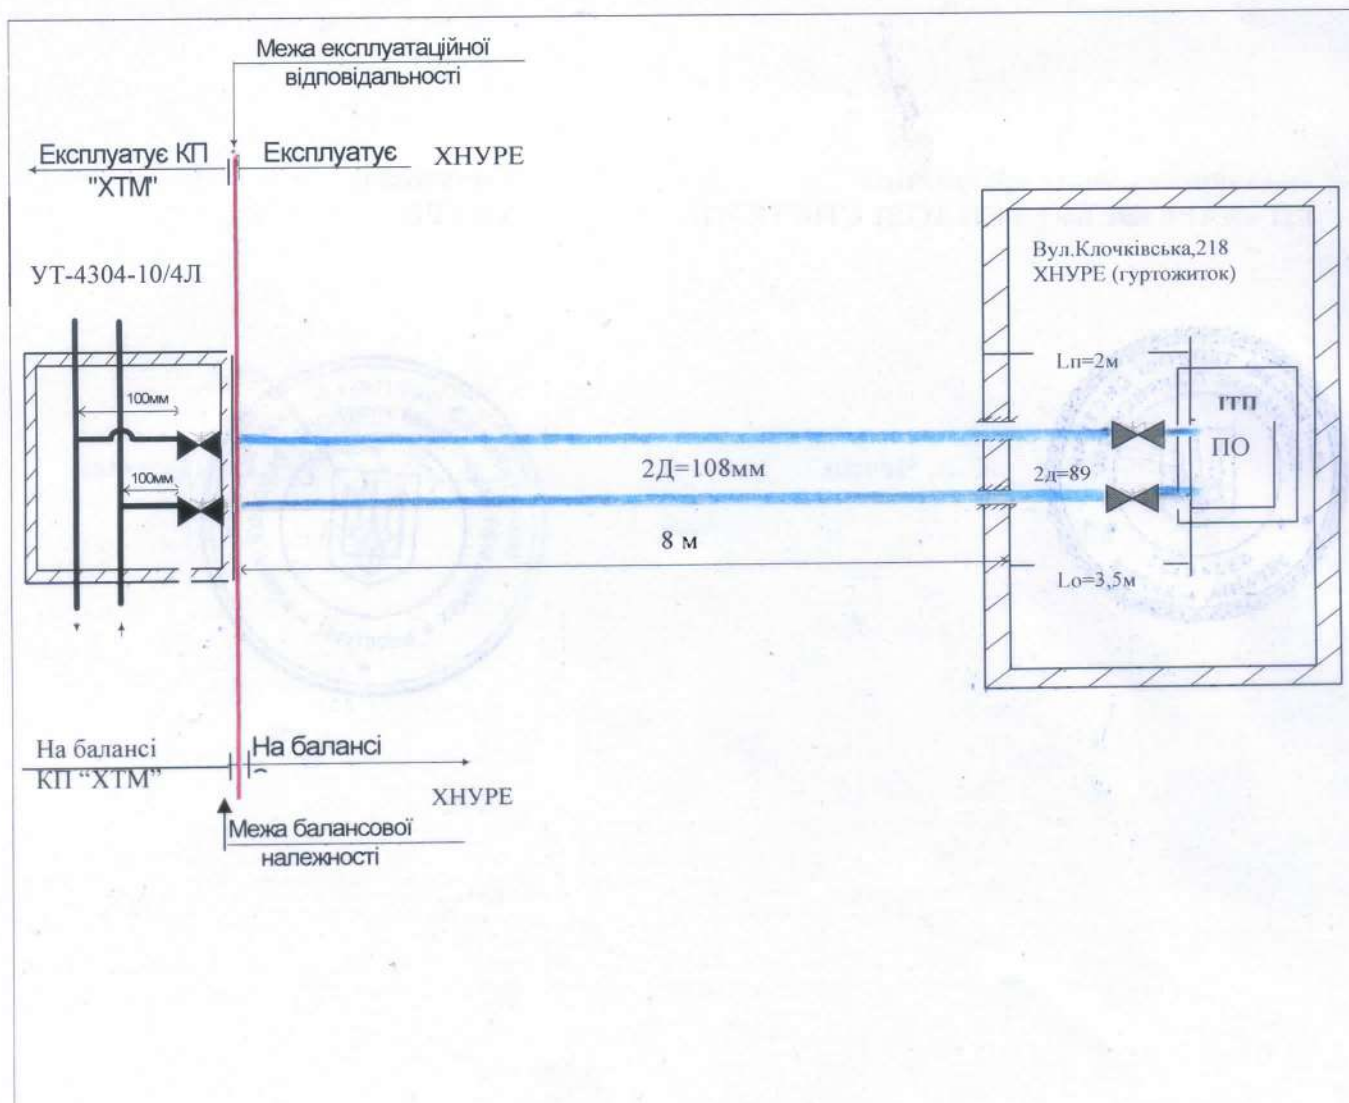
Межа експлуатаційної відповідальності

Експлуатує КП "ХТМ"

Експлуатує ХНУРЕ

УТ-4304-10/4Л

100мм

100мм

Вул.Клочківська,218
ХНУРЕ (гуртожиток)

Lп=2м

ІТП

ПО

2Д=108мм

2д=89

8 м

Lо=3,5м

На балансі КП "ХТМ"

На балансі ХНУРЕ

Межа балансової належності